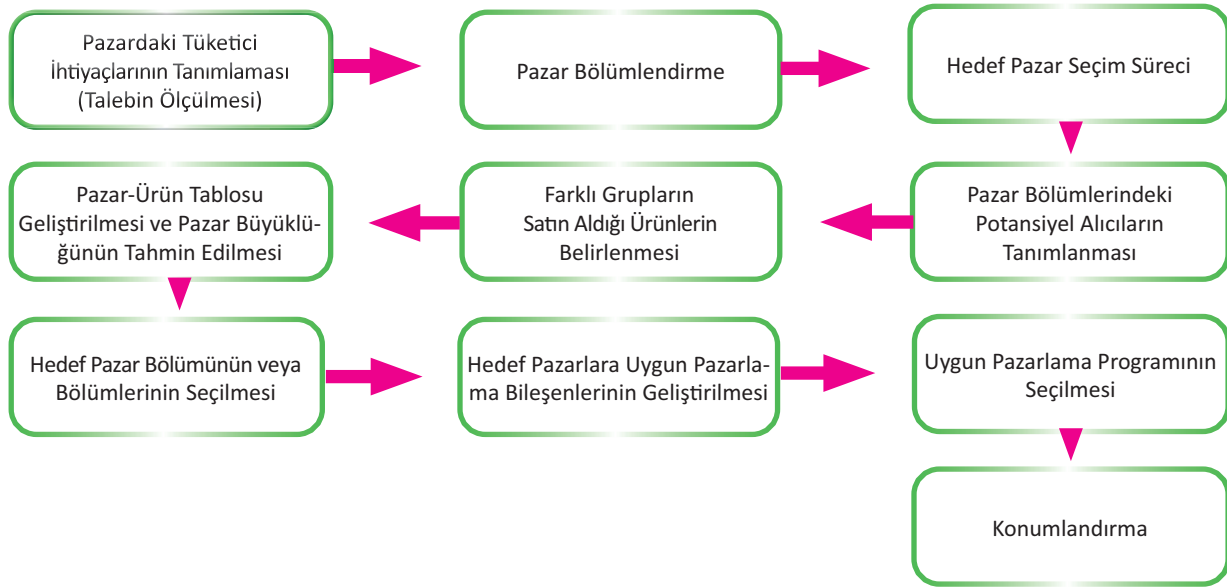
Pazardaki Tüketici İhtiyaçlarının Tanımlaması (Talebin Ölçülmesi)

Pazar Bölümlendirme

Hedef Pazar Seçim Süreci

Pazar Bölümlerindeki Potansiyel Alıcıların Tanımlanması

Farklı Grupların Satın Aldığı Ürünlerin Belirlenmesi

Pazar-Ürün Tablosu Geliştirilmesi ve Pazar Büyüklüğünün Tahmin Edilmesi

Hedef Pazar Bölümünün veya Bölümlerinin Seçilmesi

Hedef Pazarlara Uygun Pazarlama Bileşenlerinin Geliştirilmesi

Uygun Pazarlama Programının Seçilmesi

Konumlandırma